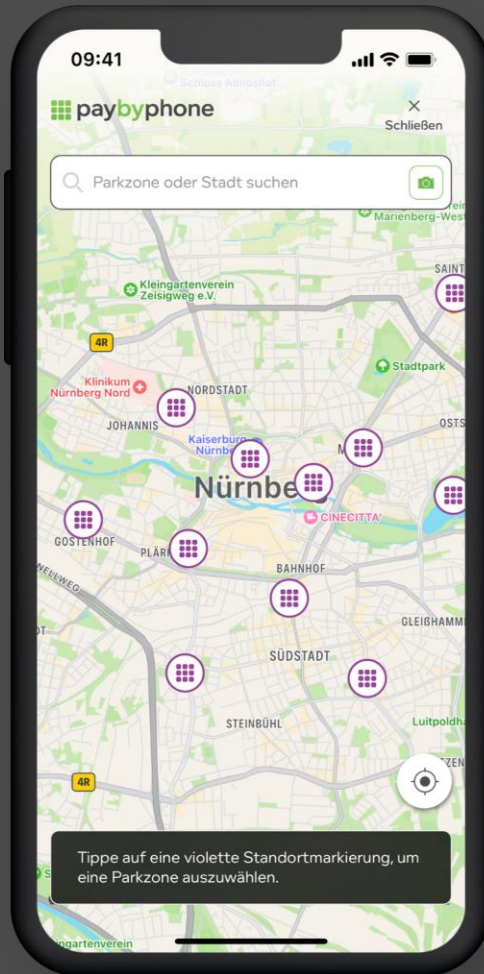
09:41

Schloss Almoshof

paybyphone

×
Schließen

Parkzone oder Stadt suchen

Marienberg-West

SAINT

Kleingartenverein Zeisigweg e.V.

4R

Stadtpark

Klinikum Nürnberg Nord

NORDSTADT

JOHANNIS

OSTS

Kaiserburg Nürnb

M

Nürnbe

CINECITTA'

GOSTENHOF

PLÄR

ELLWEG

BAHNHOF

GLEIßHAMM

ST

SÜDSTADT

STEINBÜHL

Luitpoldha

4R

Tippe auf eine violette Standortmarkierung, um eine Parkzone auszuwählen.

S

gartenverein